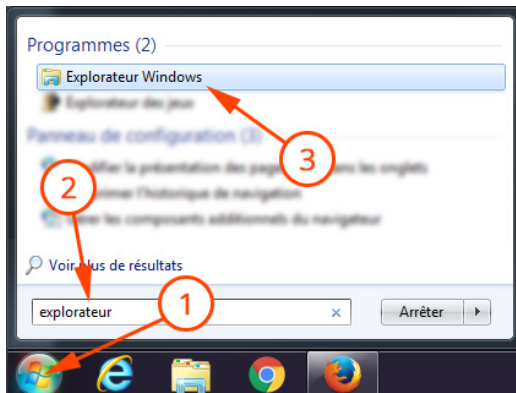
Programmes (2)
Explorateur Windows
Explorateur des jeux
Panneau de configuration (3)
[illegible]odifier la présentation des page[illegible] dans les onglets
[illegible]primer l'historique de navigation
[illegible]érer les composants additionnels du navigateur
3
2
Voir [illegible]lus de résultats
1
explorateur
×
Arrêter